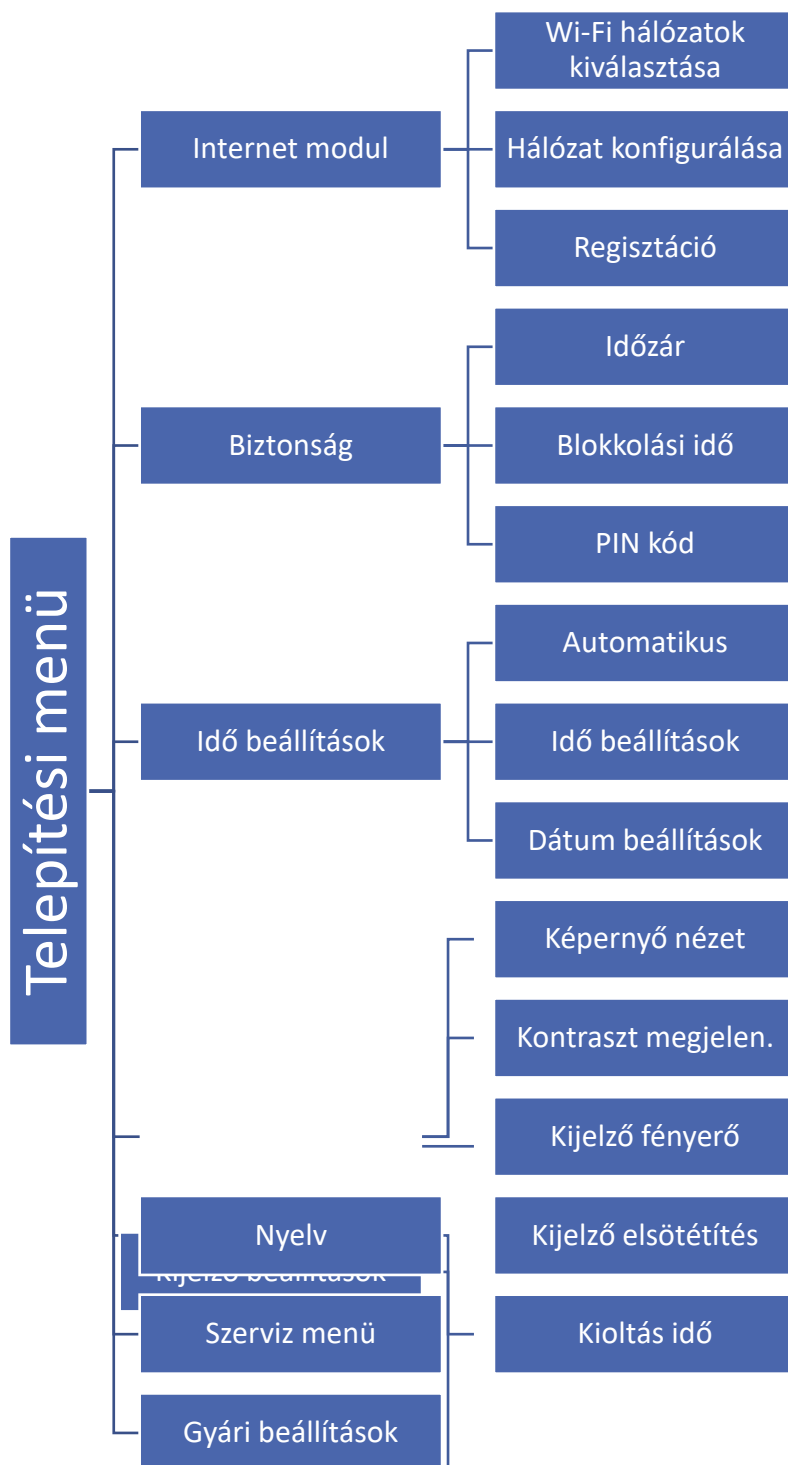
Telepítési menü

Internet modul

Wi-Fi hálózatok kiválasztása

Hálózat konfigurálása

Regisztáció

Biztonság

Időzár

Blokkolási idő

PIN kód

Idő beállítások

Automatikus

Idő beállítások

Dátum beállítások

Képernyő nézet

Kontraszt megjelen.

Kijelző fényerő

Nyelv

Kijelző beállítások

Kijelző elsötétítés

Szerviz menü

Kioltás idő

Gyári beállítások